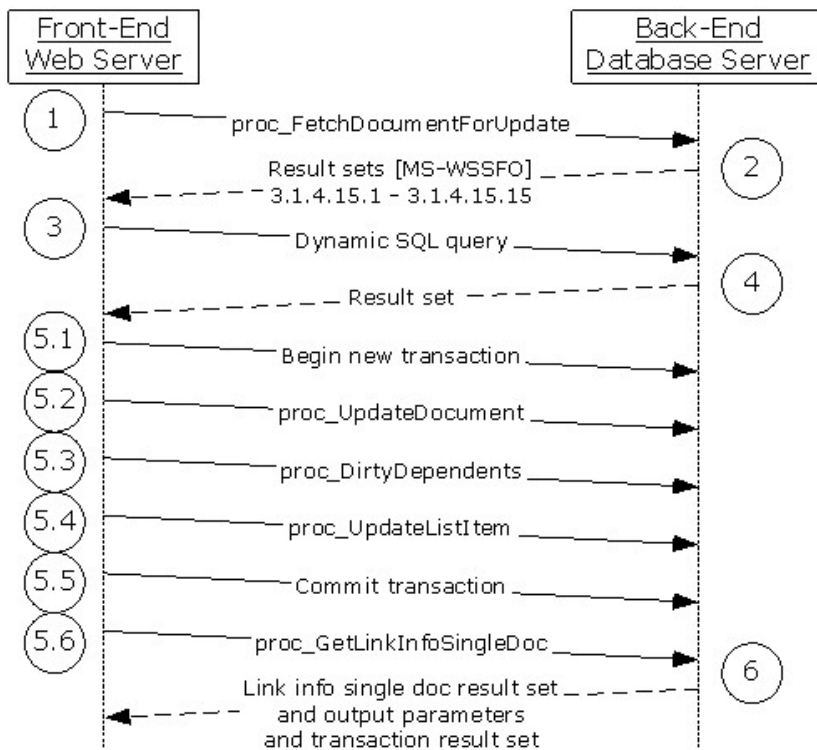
Front-End Web Server

Back-End Database Server

1

proc_FetchDocumentForUpdate

Result sets [MS-WSSFO] 3.1.4.15.1 - 3.1.4.15.15

2

3

Dynamic SQL query

4

Result set

5.1

Begin new transaction

5.2

proc_UpdateDocument

5.3

proc_DirtyDependents

5.4

proc_UpdateListItem

5.5

Commit transaction

5.6

proc_GetLinkInfoSingleDoc

6

Link info single doc result set and output parameters and transaction result set